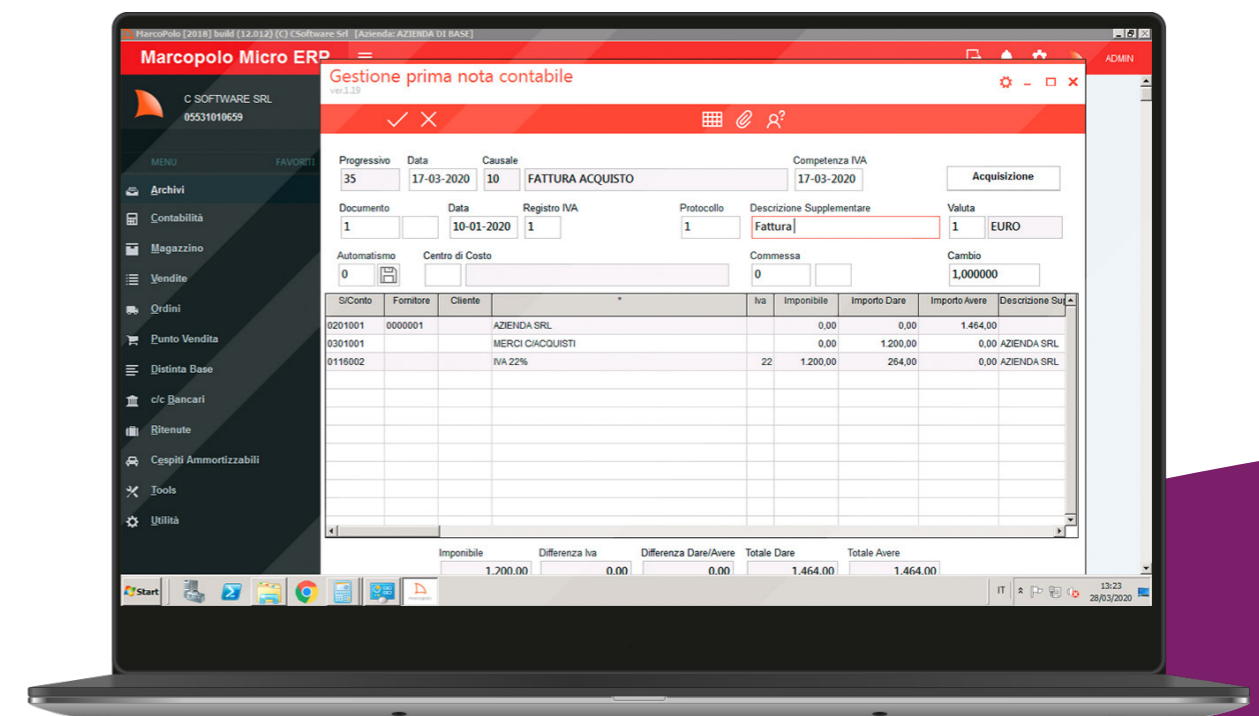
MarcoPolo [2018] build (12.012) (C) CSoftware Srl [Azienda: AZIENDA DI BASE]

Marcopolo Micro ERP

ADMIN

C SOFTWARE SRL
05531010659

MENU FAVORITI

Archivi
Contabilità
Magazzino
Vendite
Ordini
Punto Vendita
Distinta Base
c/c Bancari
Ritenute
Cespiti Ammortizzabili
Tools
Utilità

Gestione prima nota contabile
ver.1.19

Progressivo 35
Data 17-03-2020
Causale 10 FATTURA ACQUISTO
Competenza IVA 17-03-2020
Acquisizione

Documento 1
Data 10-01-2020
Registro IVA 1
Protocollo 1
Descrizione Supplementare Fattura
Valuta 1 EURO

Automatismo 0
Centro di Costo
Commessa 0
Cambio 1,000000

| S/Conto | Fornitore | Cliente | * | Iva | Imponibile | Importo Dare | Importo Avere | Descrizione Su |
|---|---|---|---|---|---|---|---|---|
| 0201001 | 0000001 | | AZIENDA SRL | | 0,00 | 0,00 | 1.464,00 | |
| 0301001 | | | MERCI C/ACQUISTI | | 0,00 | 1.200,00 | 0,00 | AZIENDA SRL |
| 0116002 | | | IVA 22% | 22 | 1.200,00 | 264,00 | 0,00 | AZIENDA SRL |

Imponibile 1.200,00
Differenza Iva 0,00
Differenza Dare/Avere 0,00
Totale Dare 1.464,00
Totale Avere 1.464,00

Start
IT
13:23
28/03/2020